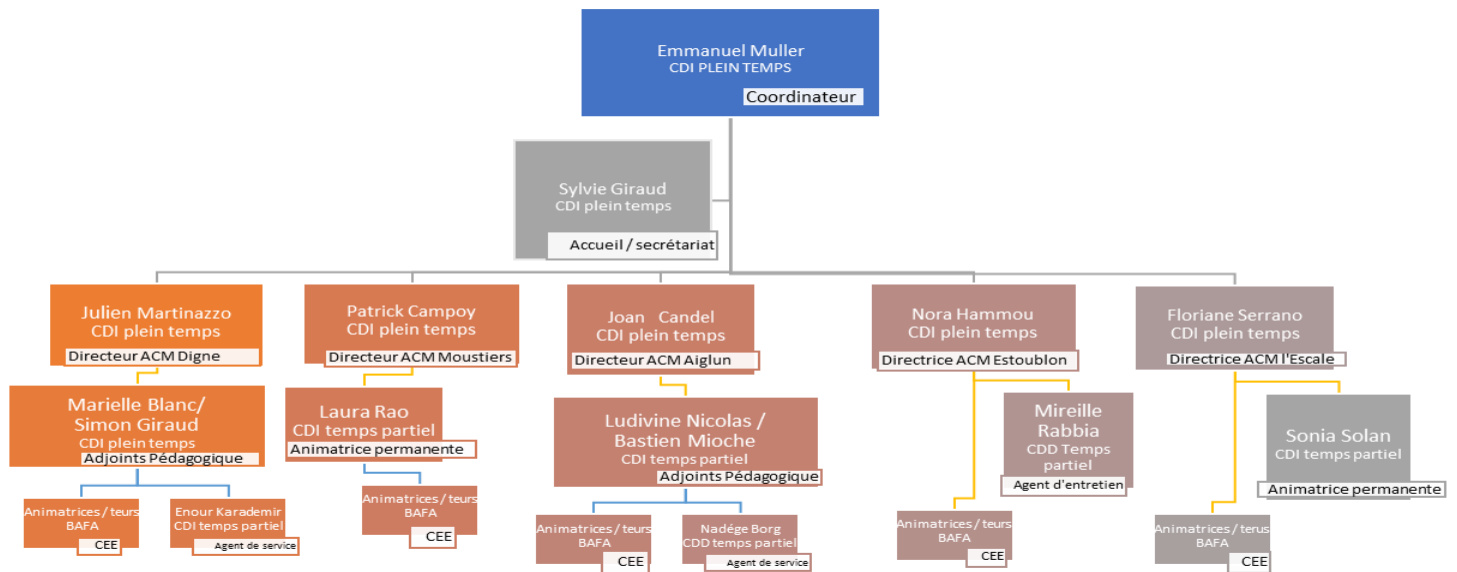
Emmanuel Muller
CDI PLEIN TEMPS
Coordinateur

Sylvie Giraud
CDI plein temps
Accueil / secrétariat

Julien Martinazzo
CDI plein temps
Directeur ACM Digne

Marielle Blanc/
Simon Giraud
CDI plein temps
Adjoints Pédagogique

Animatrices / teurs
BAFA
CEE

Enour Karademir
CDI temps partiel
Agent de service

Patrick Campoy
CDI plein temps
Directeur ACM Moustiers

Laura Rao
CDI temps partiel
Animatrice permanente

Animatrices / teurs
BAFA
CEE

Joan Candel
CDI plein temps
Directeur ACM Aiglun

Ludivine Nicolas /
Bastien Mioche
CDI temps partiel
Adjoints Pédagogique

Animatrices / teurs
BAFA
CEE

Nadége Borg
CDD temps partiel
Agent de service

Nora Hammou
CDI plein temps
Directrice ACM Estoublon

Mireille
Rabbia
CDD Temps
partiel
Agent d'entretien

Animatrices / teurs
BAFA
CEE

Floriane Serrano
CDI plein temps
Directrice ACM l'Escale

Sonia Solan
CDI temps partiel
Animatrice permanente

Animatrices / terus
BAFA
CEE